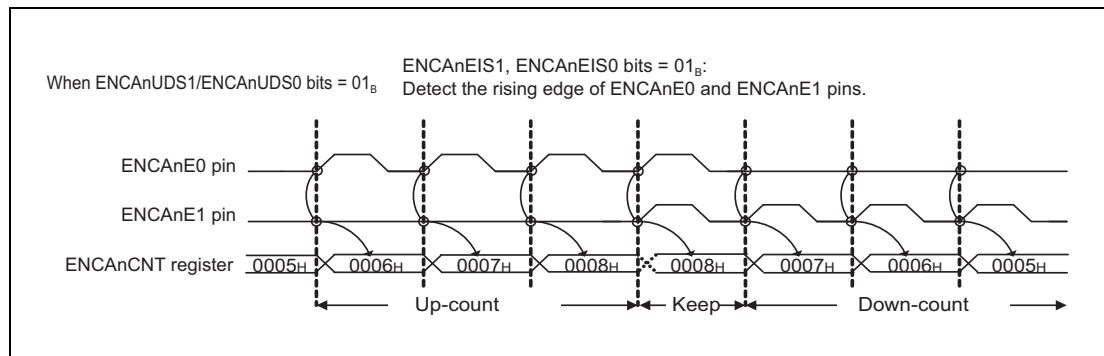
When ENCAnUDS1/ENCAnUDS0 bits = $01_B$

ENCAnEIS1, ENCAnEIS0 bits = $01_B$:
Detect the rising edge of ENCAnE0 and ENCAnE1 pins.

ENCAnE0 pin

ENCAnE1 pin

ENCAnCNT register $0005_H$ $0006_H$ $0007_H$ $0008_H$ $0008_H$ $0007_H$ $0006_H$ $0005_H$

Up-count

Keep

Down-count